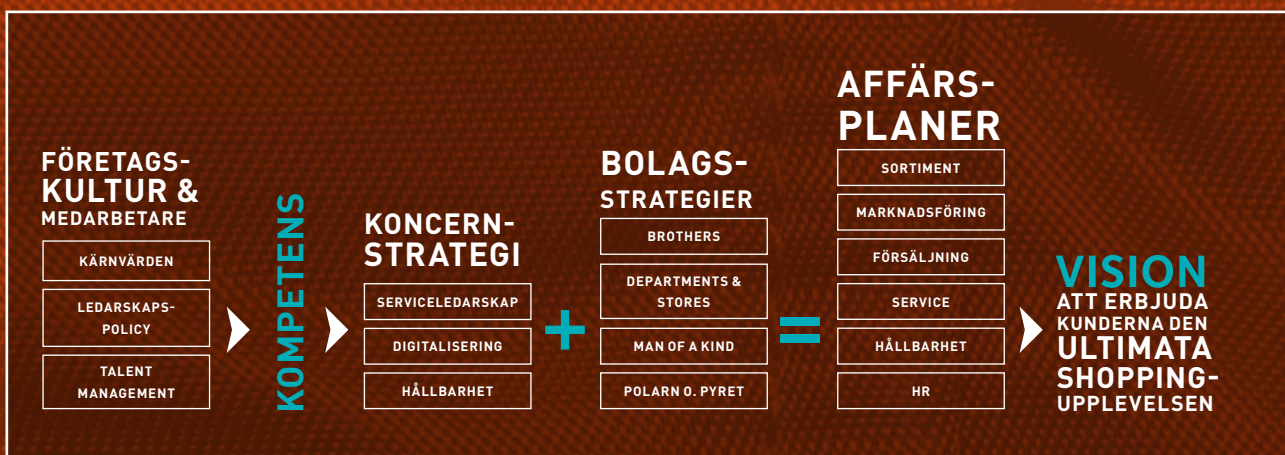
FÖRETAGSKULTUR & MEDARBETARE

KÄRNVÄRDEN

LEDARSKAPSPOLICY

TALENT MANAGEMENT

KOMPETENS

KONCERNSTRATEGI

SERVICELEDARSKAP

DIGITALISERING

HÅLLBARHET

+

BOLAGSSTRATEGIER

BROTHERS

DEPARTMENTS & STORES

MAN OF A KIND

POLARN O. PYRET

=

AFFÄRSPLANER

SORTIMENT

MARKNADSFÖRING

FÖRSÄLJNING

SERVICE

HÅLLBARHET

HR

VISION
ATT ERBJUDA KUNDERNA DEN ULTIMATA SHOPPINGUPPLEVELSEN